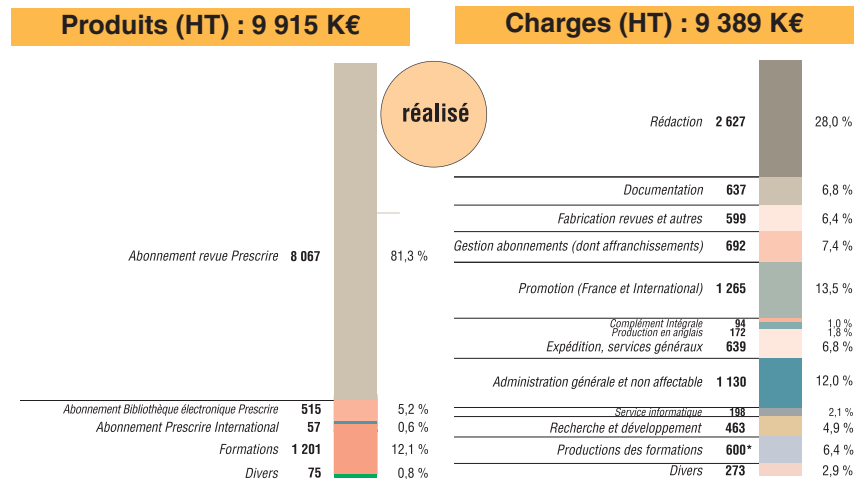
Produits (HT) : 9 915 K€

réalisé

| | | |
|---|---|---|
| Abonnement revue Prescrire | 8 067 | 81,3 % |
| Abonnement Bibliothèque électronique Prescrire | 515 | 5,2 % |
| Abonnement Prescrire International | 57 | 0,6 % |
| Formations | 1 201 | 12,1 % |
| Divers | 75 | 0,8 % |

Charges (HT) : 9 389 K€

| | | |
|---|---|---|
| Rédaction | 2 627 | 28,0 % |
| Documentation | 637 | 6,8 % |
| Fabrication revues et autres | 599 | 6,4 % |
| Gestion abonnements (dont affranchissements) | 692 | 7,4 % |
| Promotion (France et International) | 1 265 | 13,5 % |
| Complément Intégrale | 94 | 1,0 % |
| Production en anglais | 172 | 1,8 % |
| Expédition, services généraux | 639 | 6,8 % |
| Administration générale et non affectable | 1 130 | 12,0 % |
| Service informatique | 198 | 2,1 % |
| Recherche et développement | 463 | 4,9 % |
| Productions des formations | 600* | 6,4 % |
| Divers | 273 | 2,9 % |